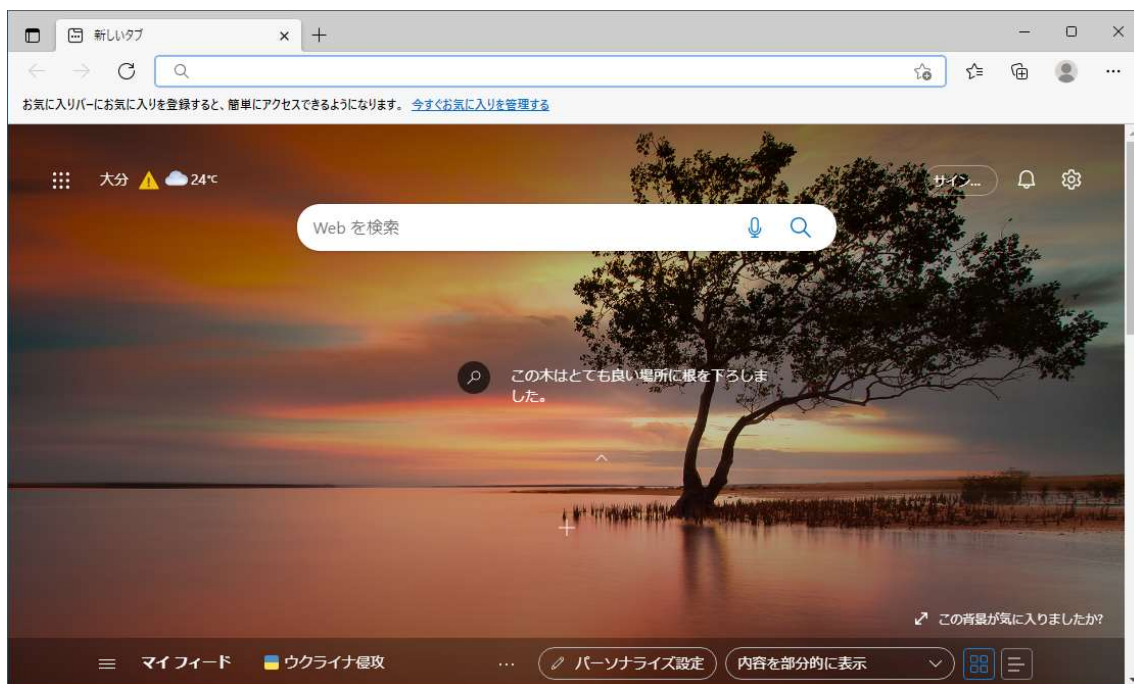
新しいタブ

お気に入りバーにお気に入りを登録すると、簡単にアクセスできるようになります。 今すぐお気に入りを管理する

大分 24℃

サイン...

Web を検索

この木はとても良い場所に根を下ろしました。

この背景が気に入りましたか?

マイフィード ウクライナ侵攻 ... パーソナライズ設定 内容を部分的に表示